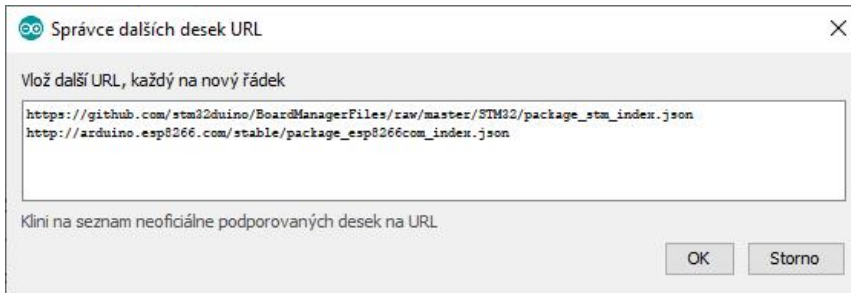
Správce dalších desek URL

×

Vlož další URL, každý na nový řádek

https://github.com/stm32duino/BoardManagerFiles/raw/master/STM32/package_stm_index.json
http://arduino.esp8266.com/stable/package_esp8266com_index.json

Klini na seznam neoficiálne podporovaných desek na URL

OK

Storno